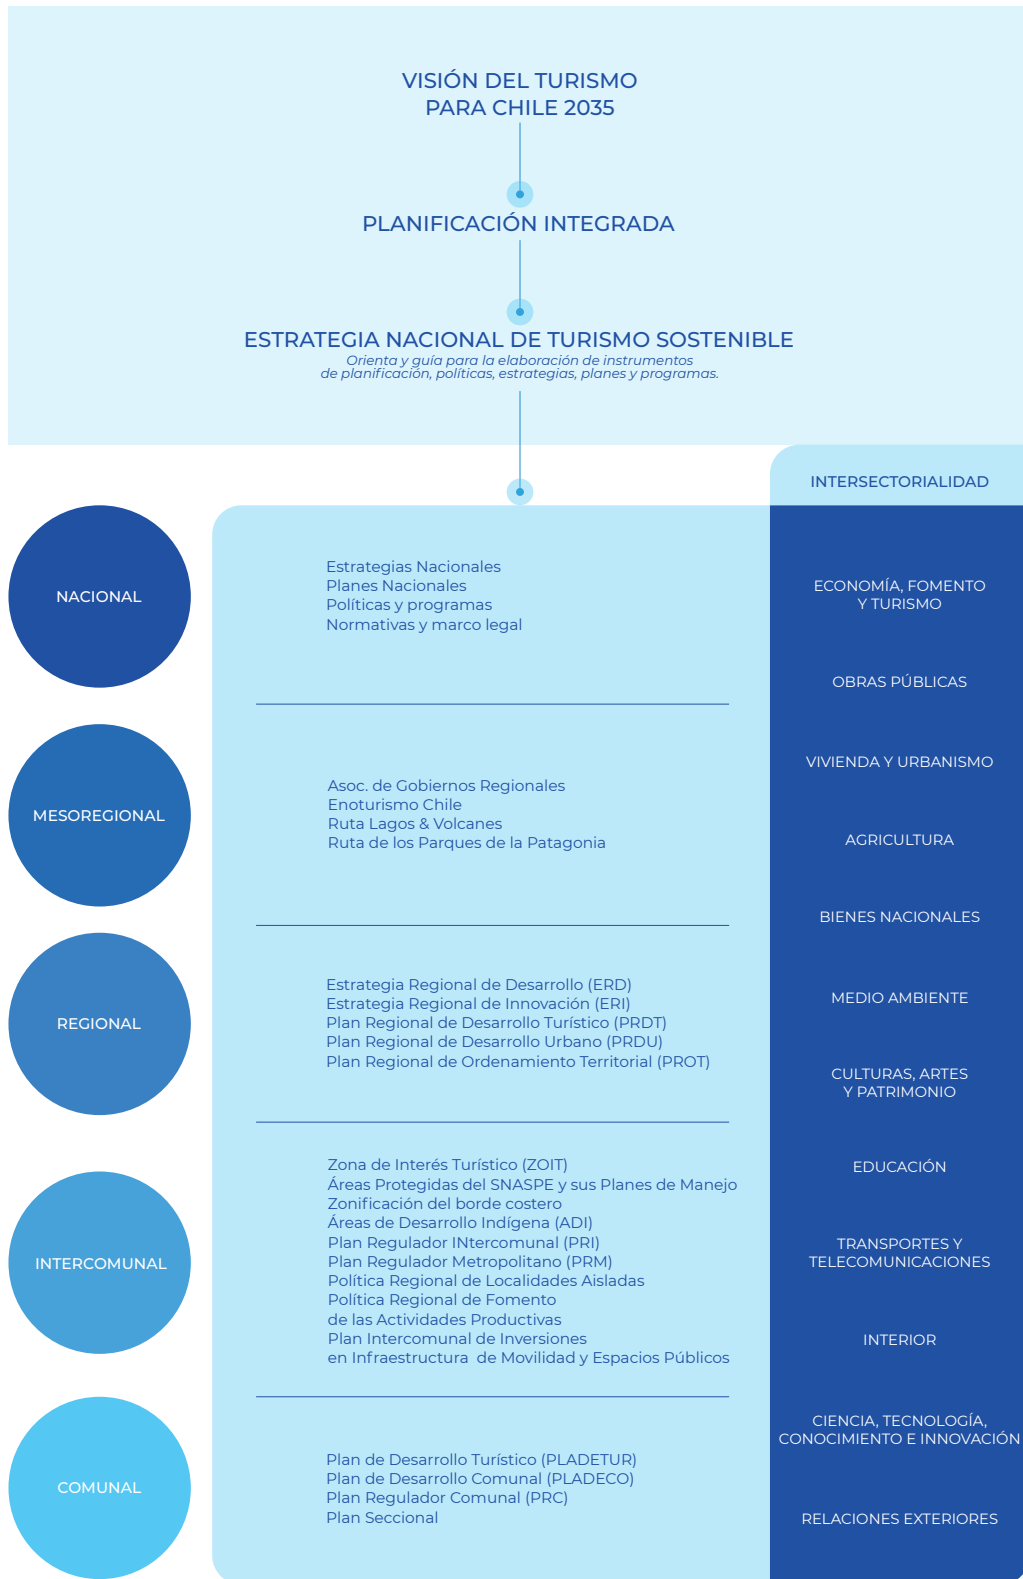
VISIÓN DEL TURISMO
PARA CHILE 2035

PLANIFICACIÓN INTEGRADA

ESTRATEGIA NACIONAL DE TURISMO SOSTENIBLE
Orienta y guía para la elaboración de instrumentos de planificación, políticas, estrategias, planes y programas.

INTERSECTORIALIDAD

NACIONAL

Estrategias Nacionales
Planes Nacionales
Políticas y programas
Normativas y marco legal

MESOREGIONAL

Asoc. de Gobiernos Regionales
Enoturismo Chile
Ruta Lagos & Volcanes
Ruta de los Parques de la Patagonia

REGIONAL

Estrategia Regional de Desarrollo (ERD)
Estrategia Regional de Innovación (ERI)
Plan Regional de Desarrollo Turístico (PRDT)
Plan Regional de Desarrollo Urbano (PRDU)
Plan Regional de Ordenamiento Territorial (PROT)

INTERCOMUNAL

Zona de Interés Turístico (ZOIT)
Áreas Protegidas del SNASPE y sus Planes de Manejo
Zonificación del borde costero
Áreas de Desarrollo Indígena (ADI)
Plan Regulador INtercomunal (PRI)
Plan Regulador Metropolitano (PRM)
Política Regional de Localidades Aisladas
Política Regional de Fomento de las Actividades Productivas
Plan Intercomunal de Inversiones en Infraestructura de Movilidad y Espacios Públicos

COMUNAL

Plan de Desarrollo Turístico (PLADETUR)
Plan de Desarrollo Comunal (PLADECO)
Plan Regulador Comunal (PRC)
Plan Seccional

ECONOMÍA, FOMENTO Y TURISMO

OBRAS PÚBLICAS

VIVIENDA Y URBANISMO

AGRICULTURA

BIENES NACIONALES

MEDIO AMBIENTE

CULTURAS, ARTES Y PATRIMONIO

EDUCACIÓN

TRANSPORTES Y TELECOMUNICACIONES

INTERIOR

CIENCIA, TECNOLOGÍA, CONOCIMIENTO E INNOVACIÓN

RELACIONES EXTERIORES